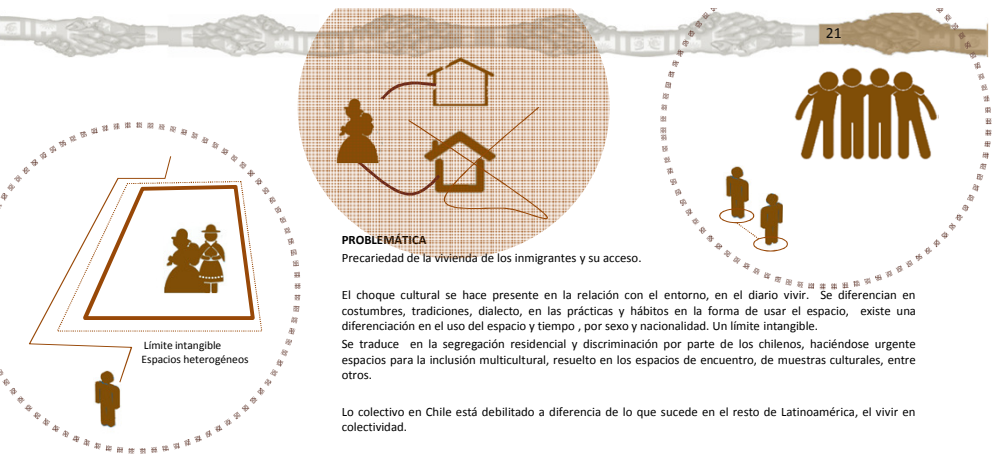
21

Límite intangible
Espacios heterogéneos

PROBLEMÁTICA
Precariedad de la vivienda de los inmigrantes y su acceso.

El choque cultural se hace presente en la relación con el entorno, en el diario vivir. Se diferencian en costumbres, tradiciones, dialecto, en las prácticas y hábitos en la forma de usar el espacio, existe una diferenciación en el uso del espacio y tiempo , por sexo y nacionalidad. Un límite intangible.
Se traduce en la segregación residencial y discriminación por parte de los chilenos, haciéndose urgente espacios para la inclusión multicultural, resuelto en los espacios de encuentro, de muestras culturales, entre otros.

Lo colectivo en Chile está debilitado a diferencia de lo que sucede en el resto de Latinoamérica, el vivir en colectividad.